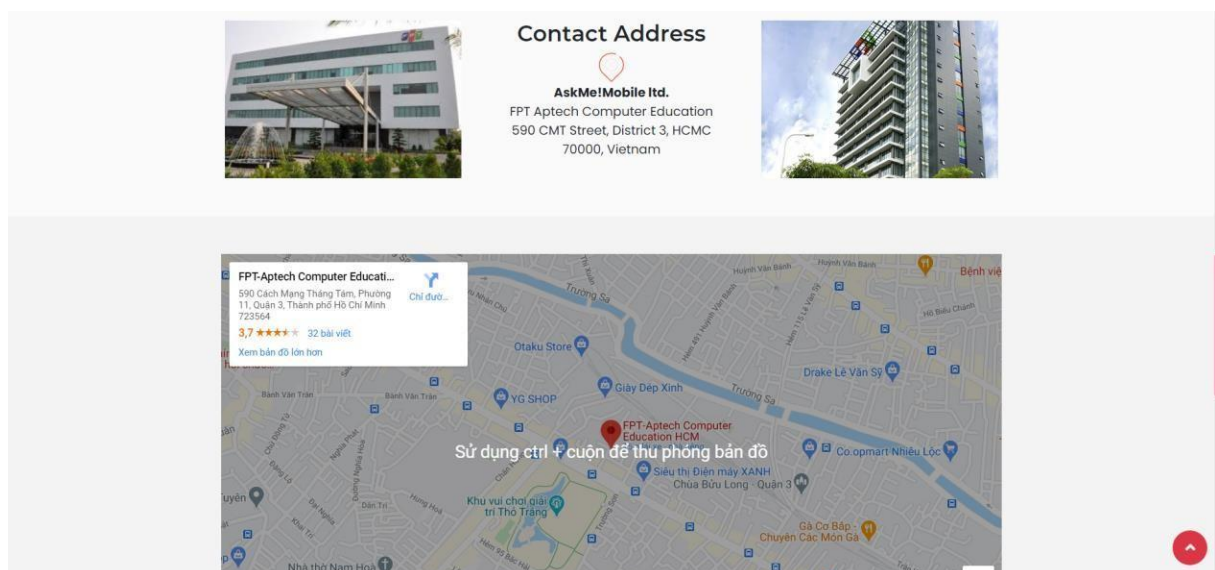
Contact Address

AskMe!Mobile ltd.
FPT Aptech Computer Education
590 CMT Street, District 3, HCMC
70000, Vietnam

FPT-Aptech Computer Educati...
590 Cách Mạng Tháng Tám, Phường 11, Quận 3, Thành phố Hồ Chí Minh 723564
Chỉ đường
3,7 ★★★★☆ 32 bài viết
Xem bản đồ lớn hơn

Trường Sa
Otaku Store
Giày Dép Xinh
YG SHOP
Trường Sa
Drake Lê Văn Sỹ
FPT-Aptech Computer Education HCM
Sử dụng ctrl + cuộn để thu phóng bản đồ
Co.opmart Nhiêu Lộc
Siêu thị Điện máy XANH
Chùa Bửu Long - Quận 3
Khu vui chơi giải trí Thỏ Trắng
Gà Cơ Bắp - Chuyên Các Món Gà
Nhà thờ Nam Hoà
Bệnh việ
Huỳnh Văn Bánh
Bành Văn Trân
Hồ Biểu Chánh